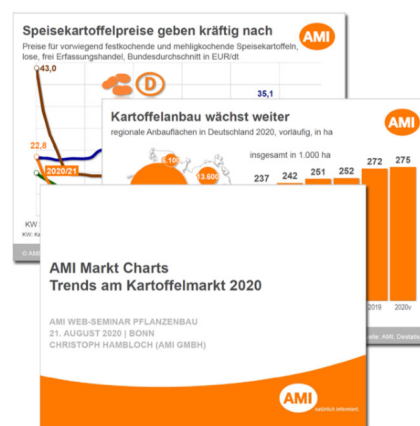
Speisekartoffelpreise geben kräftig nach

AMI

Preise für vorwiegend festkochende und mehligkochende Speisekartoffeln, lose, frei Erfassungshandel, Bundesdurchschnitt in EUR/dt

43,0

D

35,1

22,8

2020/21

KW

KW, Ka

© AMI

Kartoffelanbau wächst weiter

AMI

regionale Anbauflächen in Deutschland 2020, vorläufig, in ha

insgesamt in 1.000 ha

237 242 251 252 272 275

13.600

2019 2020v

elle: AMI, Destatis

AMI Markt Charts
Trends am Kartoffelmarkt 2020

AMI WEB-SEMINAR PFLANZENBAU
21. AUGUST 2020 | BONN
CHRISTOPH HAMBLOCH (AMI GMBH)

AMI
natürlich informiert.